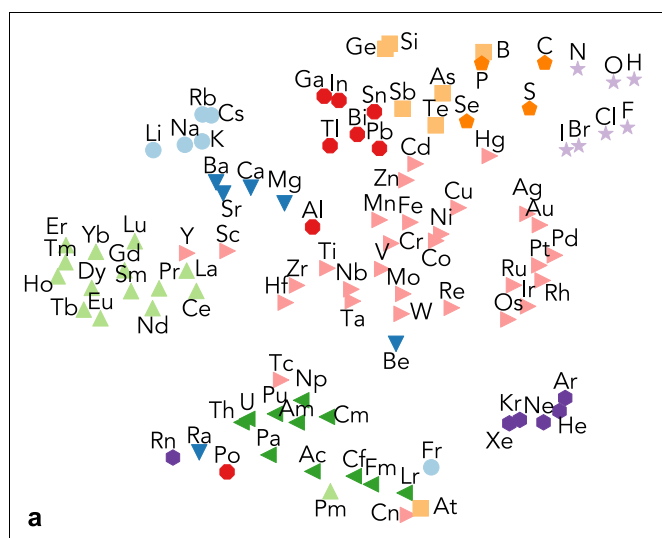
Ge Si
B
C
N
O H
P
Ga In
Sn Sb
As
Rb Cs
Se
S
Te
Bi
Li
Na
K
Tl
Pb
I Br Cl F
Cd
Hg
Ba
Ca
Mg
Zn
Sr
Cu
Ag
Au
Al
Mn Fe
Er
Yb
Lu
Ni
Sc
Y
Tm
Gd
Cr
Pd
Dy
Pt
Ti
V
Co
Sm
Pr La
Ho
Zr
Ru
Mo
Nb
Tb
Eu
Ir
Rh
Ce
Hf
Re
Nd
Os
W
Ta
Be
Tc
Np
Ar
Pu
U
Kr
Ne
Th
Am
Cm
He
Xe
Pa
Rn
Ra
Fr
Ac
Cf
Po
Fm
Lr
Pm
At
Cn
a